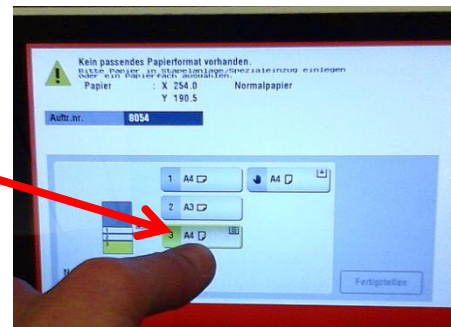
Kein passendes Papierformat vorhanden.
Bitte Papier in Stapelanlage/Spezialeinzug einlegen oder ein Papierfach auswählen.

Papier : X 254.0 Normalpapier
Y 190.5

Auftr.nr. 8054

1 A4

A4

2 A3

3 A4

Fertigstellen